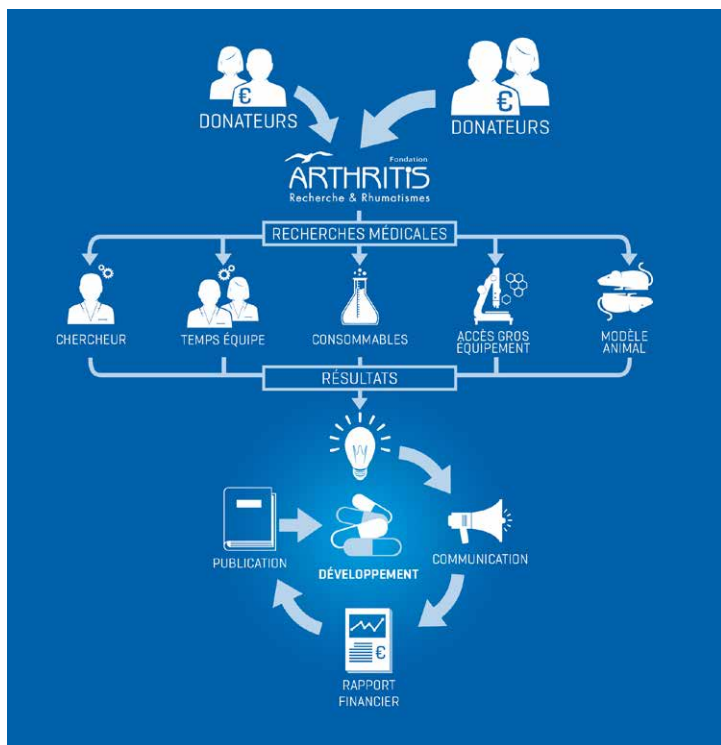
€
DONATEURS

€
DONATEURS

Fondation
ARTHRITIS
Recherche & Rhumatismes

RECHERCHES MÉDICALES

CHERCHEUR

TEMPS ÉQUIPE

CONSOMMABLES

ACCÈS GROS ÉQUIPEMENT

MODÈLE ANIMAL

RÉSULTATS

PUBLICATION

DÉVELOPPEMENT

COMMUNICATION

€

RAPPORT FINANCIER